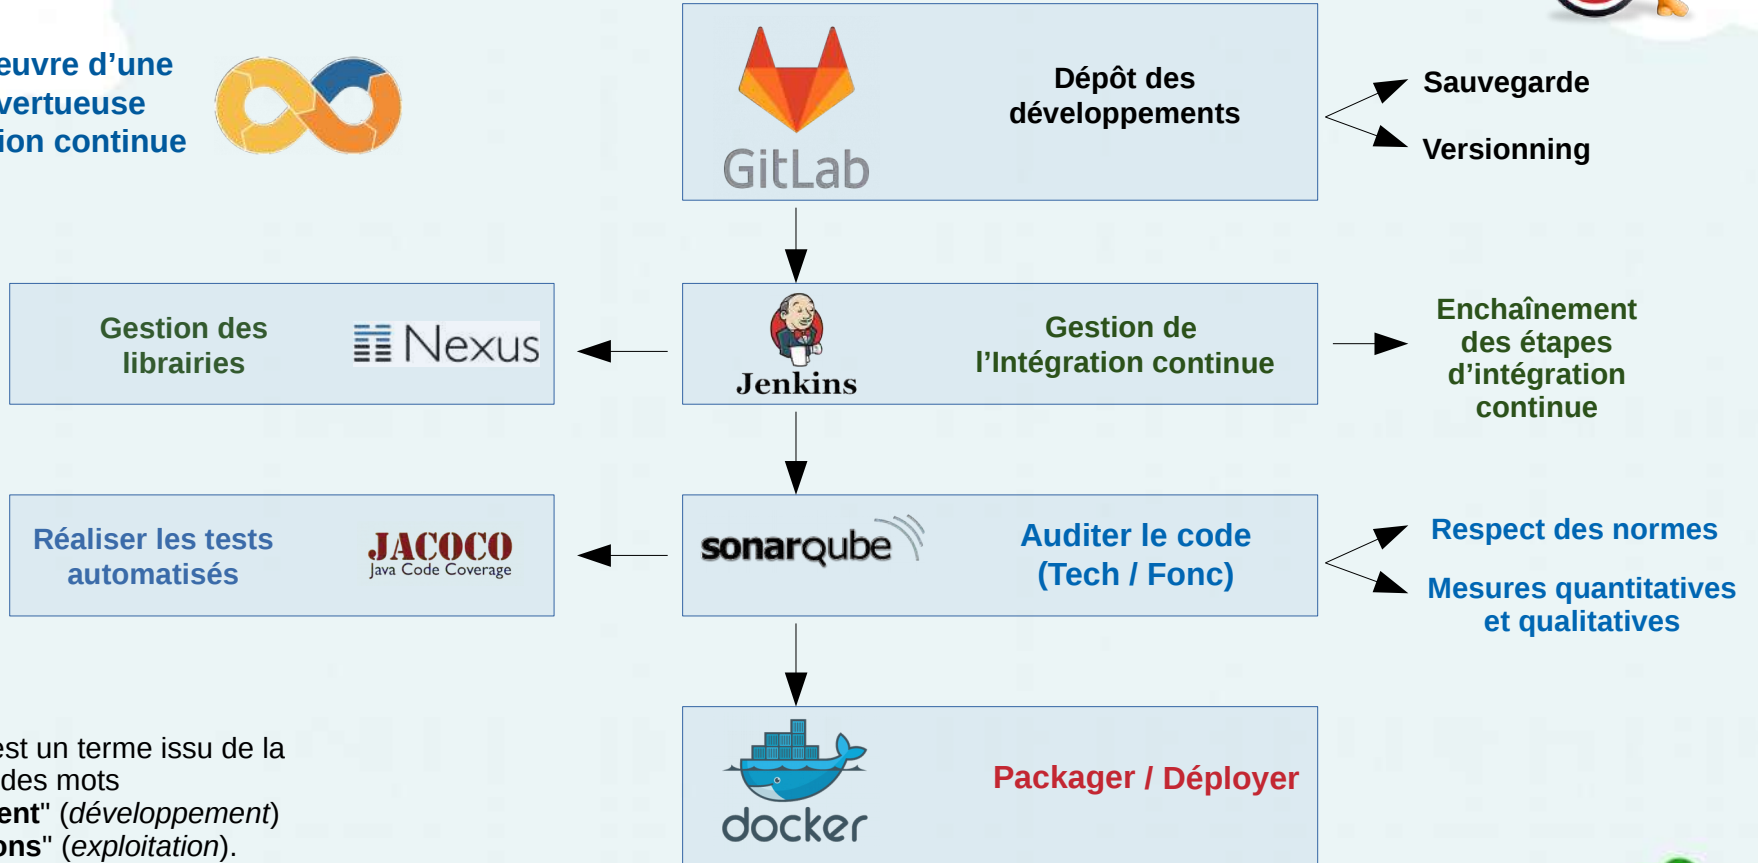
euvre d'une
vertueuse
ion continue

GitLab

Dépôt des développements

Sauvegarde

Versionning

Gestion des librairies

Nexus

Jenkins

Gestion de l'Intégration continue

Enchaînement des étapes d'intégration continue

Réaliser les tests automatisés

JACOCO
Java Code Coverage

sonarqube

Auditer le code (Tech / Fonc)

Respect des normes

Mesures quantitatives et qualitatives

est un terme issu de la
des mots
ent" (*développement*)
ons" (*exploitation*).

docker

Packager / Déployer